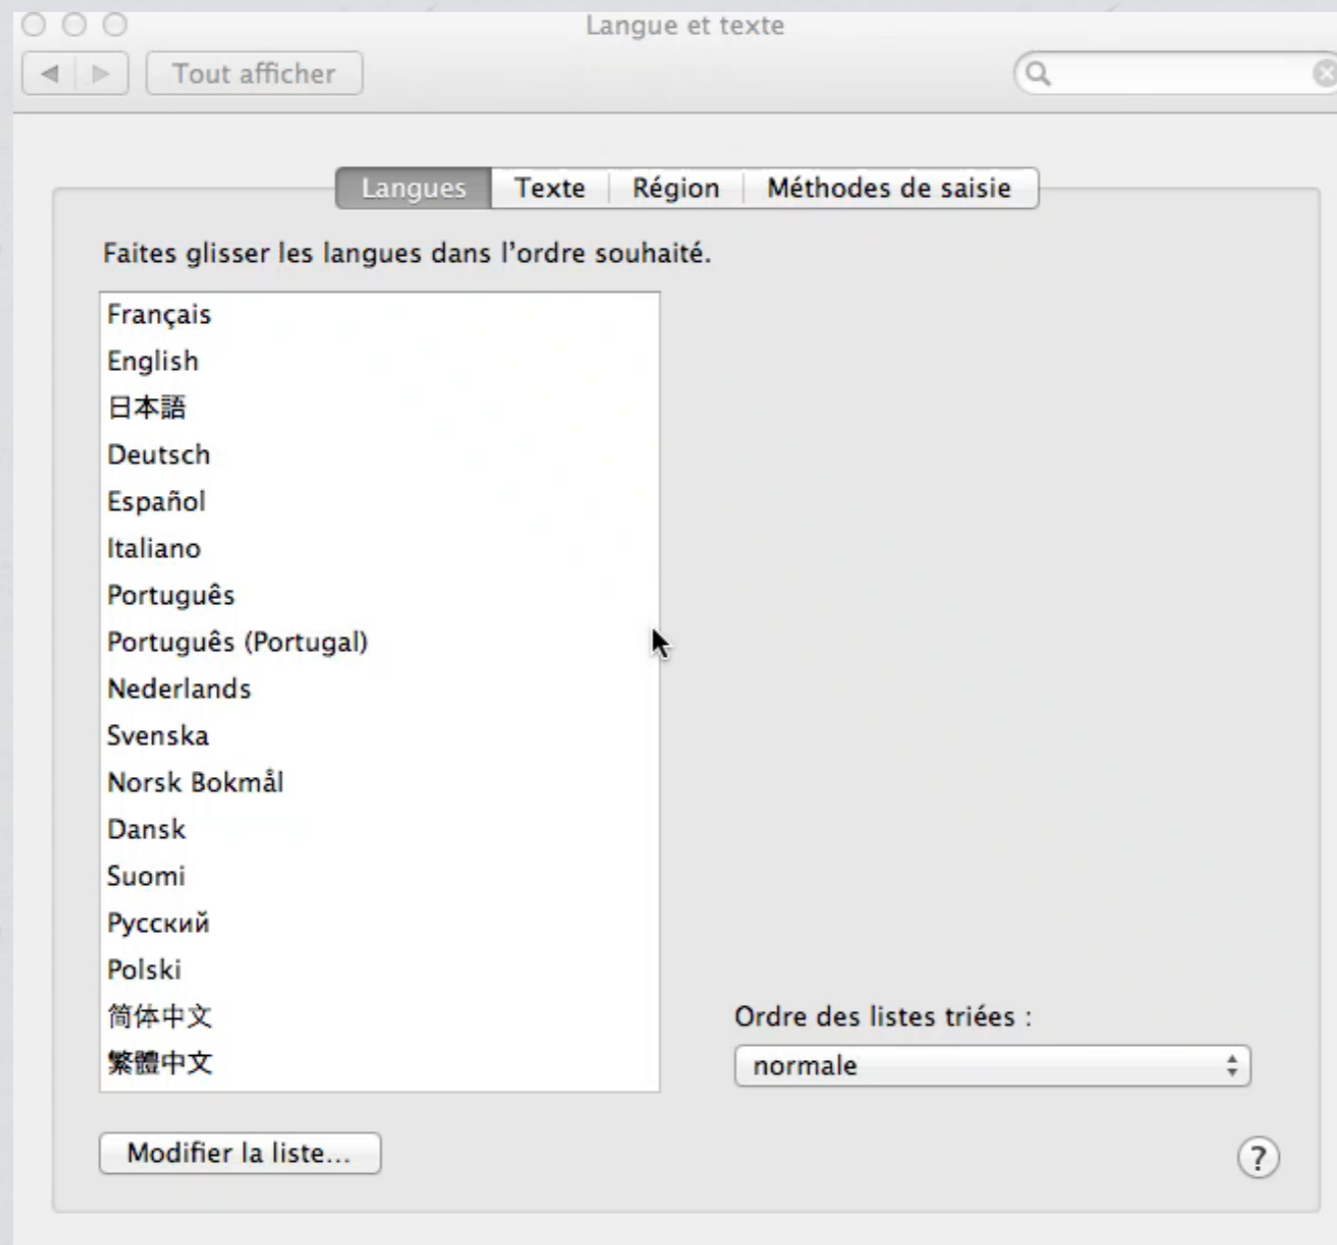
Langue et texte

Tout afficher

Langues | Texte | Région | Méthodes de saisie

Faites glisser les langues dans l'ordre souhaité.

Français
English
日本語
Deutsch
Español
Italiano
Português
Português (Portugal)
Nederlands
Svenska
Norsk Bokmål
Dansk
Suomi
Русский
Polski
简体中文
繁體中文

Ordre des listes triées :

normale

Modifier la liste…

?